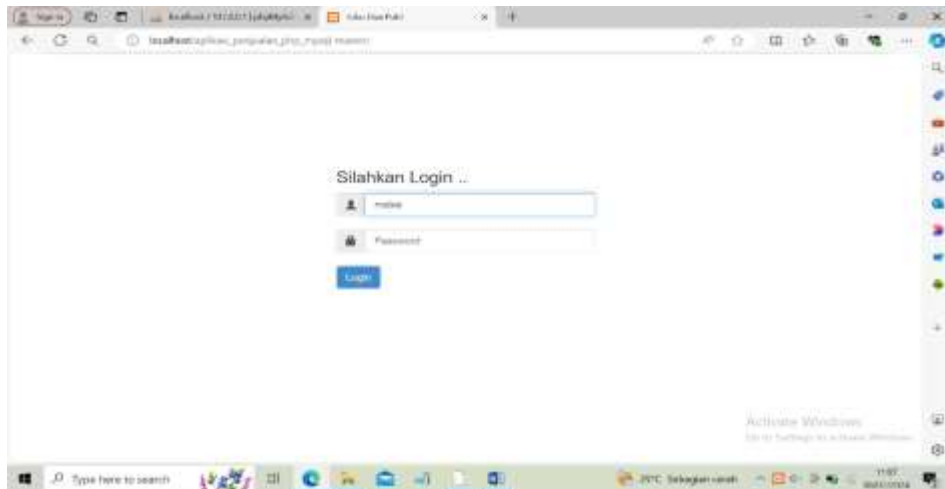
Sign in

localhost / 127.0.0.1 | phpMyAdmin

Toko Dwi Putri

localhost/aplikasi_penjualan_php_mysql/ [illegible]

Silahkan Login ..

melee

Password

Login

Activate Windows
Go to Settings to activate Windows.

Type here to search

29°C Sebagian cerah

11:07
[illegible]